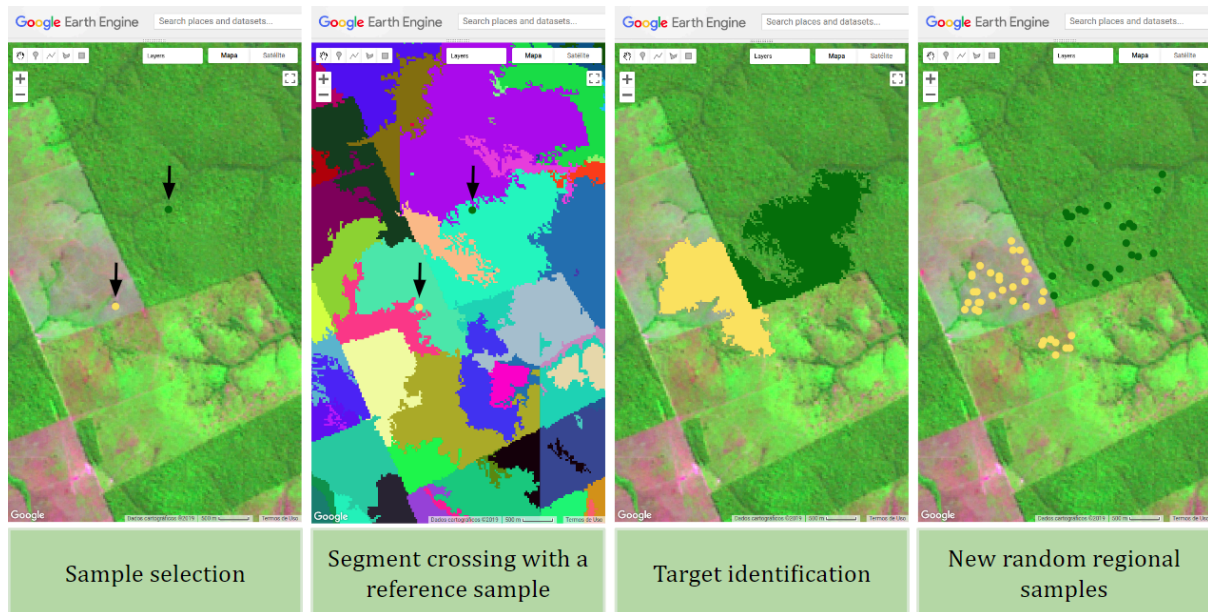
Google Earth Engine
Search places and datasets...
Layers
Mapa
Satélite
+
−
Google
Dados cartográficos ©2019 | 500 m | Termos de Uso

Sample selection

Google Earth Engine
Search places and datasets...
Layers
Mapa
Satélite
+
−
Google
Dados cartográficos ©2019 | 500 m | Termos de Uso

Segment crossing with a reference sample

Google Earth Engine
Search places and datasets...
Layers
Mapa
Satélite
+
−
Google
Dados cartográficos ©2019 | 500 m | Termos de Uso

Target identification

Google Earth Engine
Search places and datasets...
Layers
Mapa
Satélite
+
−
Google
Dados cartográficos ©2019 | 500 m | Termos de Uso

New random regional samples